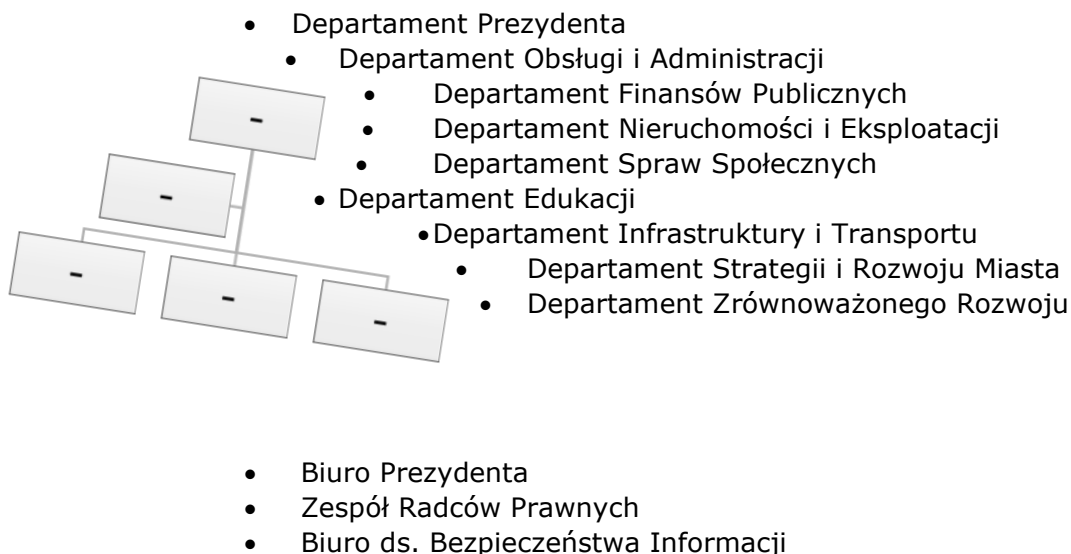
- Departament Prezydenta
- Departament Obsługi i Administracji
- Departament Finansów Publicznych
- Departament Nieruchomości i Eksploatacji
- Departament Spraw Społecznych
- Departament Edukacji
- Departament Infrastruktury i Transportu
- Departament Strategii i Rozwoju Miasta
- Departament Zrównoważonego Rozwoju

–

–

–

–

–

- Biuro Prezydenta
- Zespół Radców Prawnych
- Biuro ds. Bezpieczeństwa Informacji